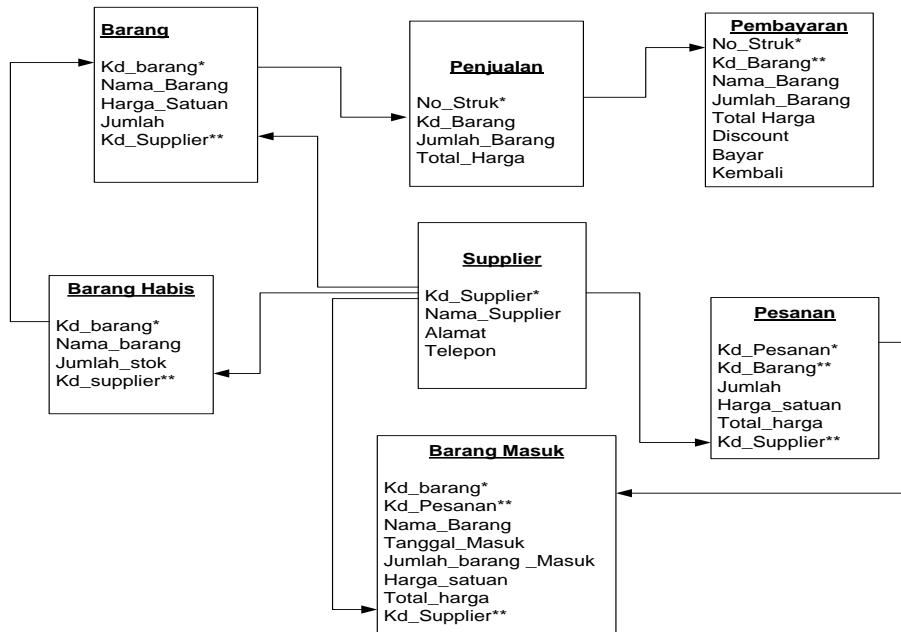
Barang

Kd_barang*
Nama_Barang
Harga_Satuan
Jumlah
Kd_Supplier**

Penjualan

No_Struk*
Kd_Barang
Jumlah_Barang
Total_Harga

Pembayaran
No_Struk*
Kd_Barang**
Nama_Barang
Jumlah_Barang
Total Harga
Discount
Bayar
Kembali

Supplier

Kd_Supplier*
Nama_Supplier
Alamat
Telepon

Barang Habis

Kd_barang*
Nama_barang
Jumlah_stok
Kd_supplier**

Pesanan

Kd_Pesanan*
Kd_Barang**
Jumlah
Harga_satuan
Total_harga
Kd_Supplier**

Barang Masuk

Kd_barang*
Kd_Pesanan**
Nama_Barang
Tanggal_Masuk
Jumlah_barang _Masuk
Harga_satuan
Total_harga
Kd_Supplier**